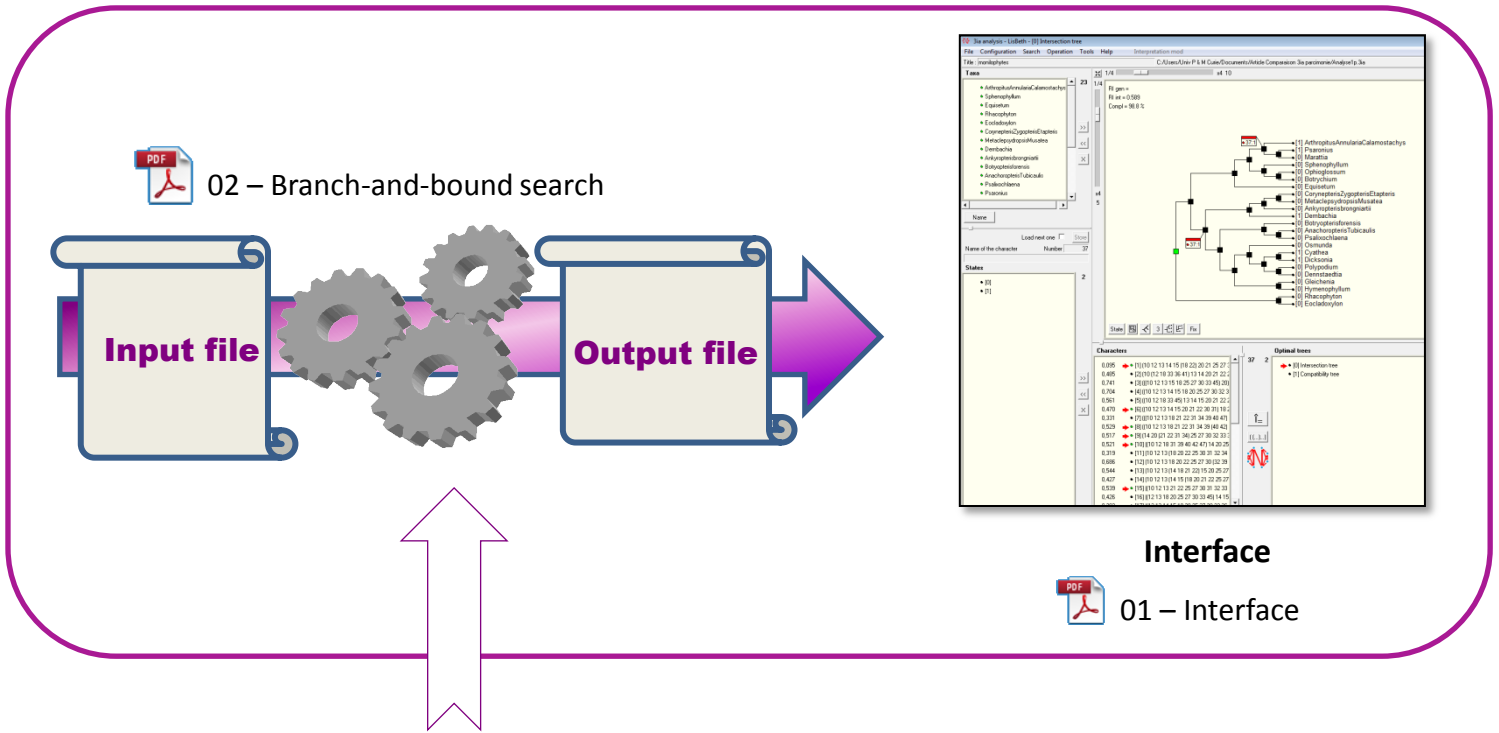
PDF 02 – Branch-and-bound search

Input file

Output file

3ia analysis - LisBeth - [0] Intersection tree

File Configuration Search Operation Tools Help Interpretation mod

Title : moniliophytes C:/Users/Univ P & M Curie/Documents/Article Comparaison 3ia parcimonie/Analyse1p.3ia

Taxa 23

ArthropitusAnnulariaCalamostachys
Sphenophyllum
Equisetum
Rhacophyton
Eocladoxylon
CorynepterisZygopterisEtapteris
MetaclepsydropsisMusatea
Dembachia
Ankyropterisbrongniartii
Botryopterisforensis
AnachoropterisTubicaulis
Psalixochlaena
Psaronius

Name

Load next one Show

Name of the character Number 37

States 2

[0]
[1]

1/4 x4 10

RI gen =
RI int = 0.589
Compl = 98.8 %

[1] ArthropitusAnnulariaCalamostachys
[1] Psaronius
[0] Marattia
[0] Sphenophyllum
[0] Ophioglossum
[0] Botrychium
[0] Equisetum
[0] CorynepterisZygopterisEtapteris
[0] MetaclepsydropsisMusatea
[0] Ankyropterisbrongniartii
[1] Dembachia
[0] Botryopterisforensis
[0] AnachoropterisTubicaulis
[0] Psalixochlaena
[0] Osmunda
[1] Cyathea
[1] Dicksonia
[0] Polypodium
[0] Dennstaedtia
[0] Gleichenia
[0] Hymenophyllum
[0] Rhacophyton
[0] Eocladoxylon

State Fix

Characters 37 2 Optimal trees

[0] Intersection tree
[1] Compatibility tree

Interface

PDF 01 – Interface